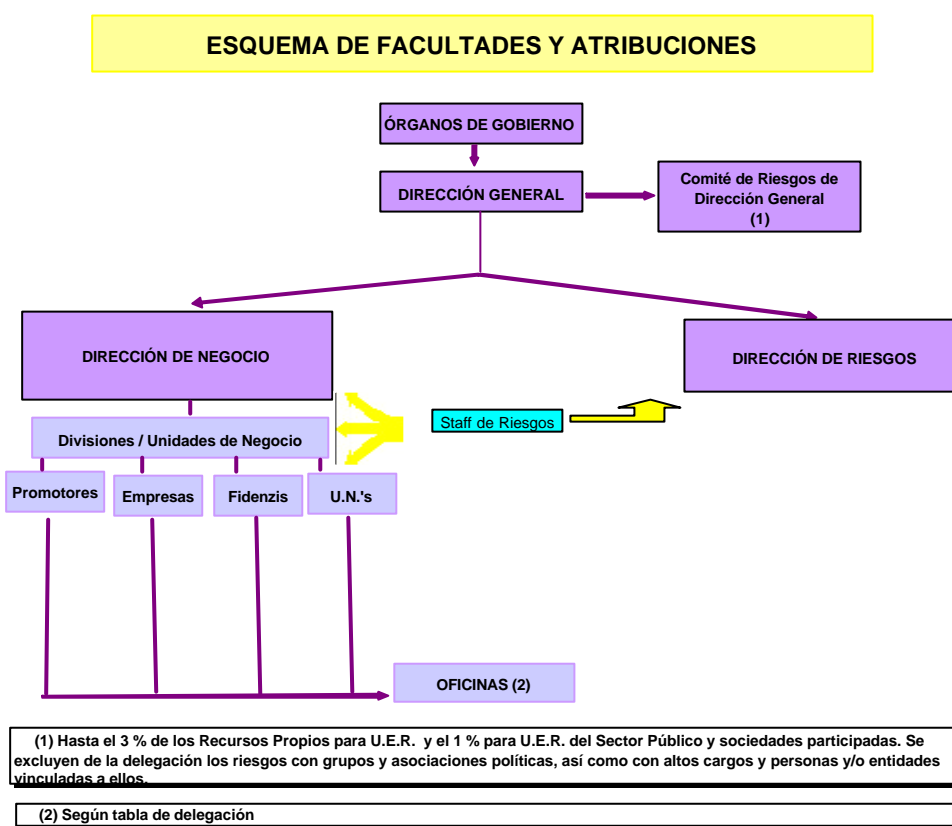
ESQUEMA DE FACULTADES Y ATRIBUCIONES

ÓRGANOS DE GOBIERNO

DIRECCIÓN GENERAL

Comité de Riesgos de Dirección General (1)

DIRECCIÓN DE NEGOCIO

DIRECCIÓN DE RIESGOS

Divisiones / Unidades de Negocio

Staff de Riesgos

Promotores

Empresas

Fidenzis

U.N.'s

OFICINAS (2)

(1) Hasta el 3 % de los Recursos Propios para U.E.R. y el 1 % para U.E.R. del Sector Público y sociedades participadas. Se excluyen de la delegación los riesgos con grupos y asociaciones políticas, así como con altos cargos y personas y/o entidades vinculadas a ellos.

(2) Según tabla de delegación